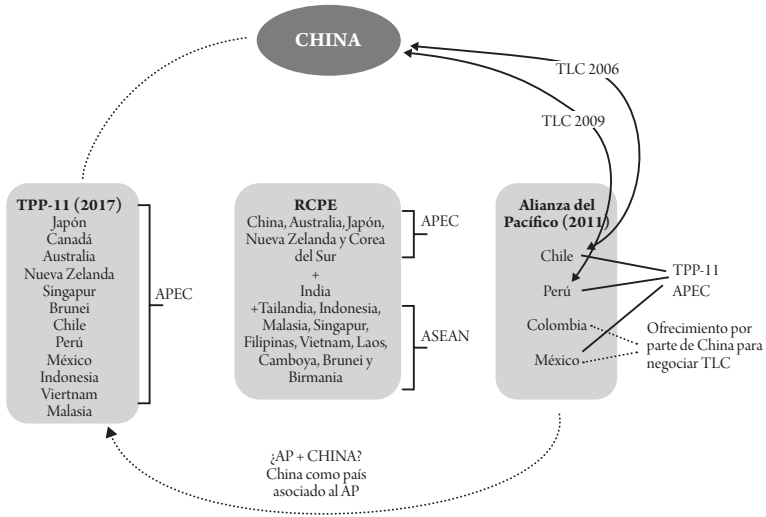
CHINA

TLC 2006

TLC 2009

TPP-11 (2017)
Japón
Canadá
Australia
Nueva Zelanda
Singapur
Brunei
Chile
Perú
México
Indonesia
Viertnam
Malasia

APEC

RCPE
China, Australia, Japón, Nueva Zelanda y Corea del Sur
+
India
+Tailandia, Indonesia, Malasia, Singapur, Filipinas, Vietnam, Laos, Camboya, Brunei y Birmania

APEC

ASEAN

Alianza del Pacífico (2011)
Chile
Perú
Colombia
México

TPP-11
APEC

Ofrecimiento por parte de China para negociar TLC

¿AP + CHINA?
China como país asociado al AP